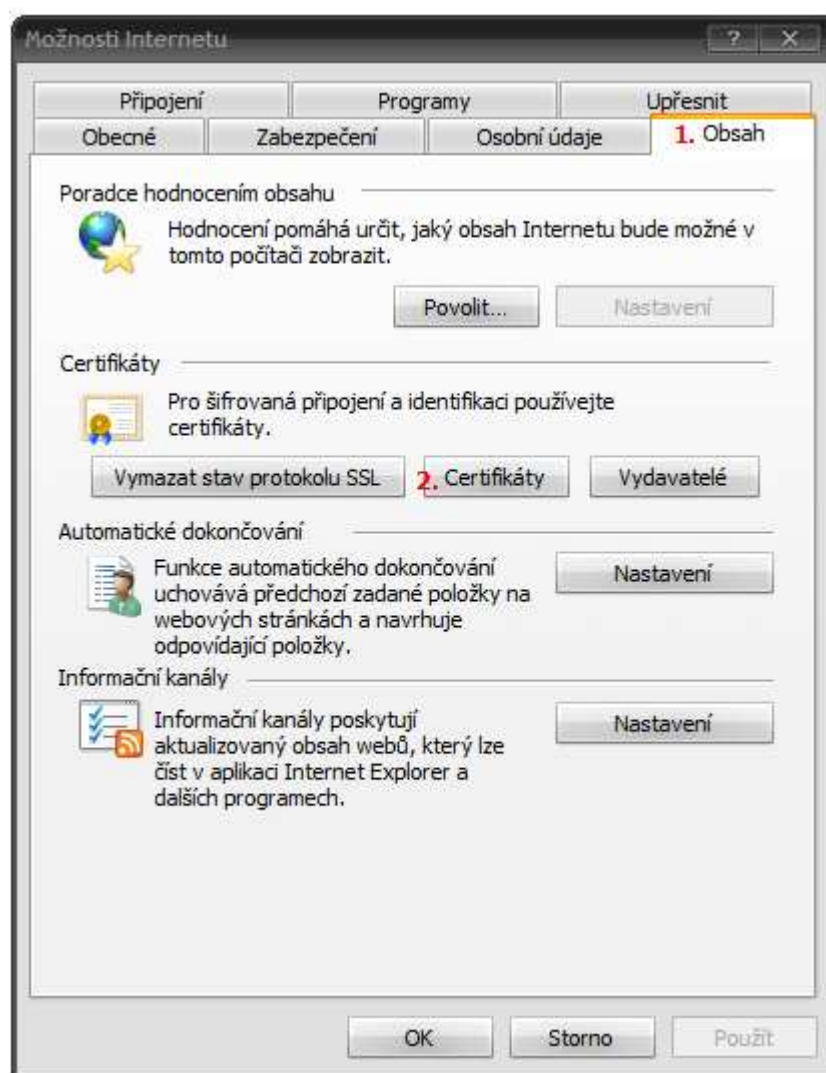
Možnosti Internetu

? X

Připojení | Programy | Upřesnit

Obecné | Zabezpečení | Osobní údaje | 1. Obsah

Poradce hodnocením obsahu

Hodnocení pomáhá určit, jaký obsah Internetu bude možné v tomto počítači zobrazit.

Povolit... | Nastavení

Certifikáty

Pro šifrovaná připojení a identifikaci používejte certifikáty.

Vymazat stav protokolu SSL | 2. Certifikáty | Vydavatelé

Automatické dokončování

Funkce automatického dokončování uchovává předchozí zadané položky na webových stránkách a navrhuje odpovídající položky.

Nastavení

Informační kanály

Informační kanály poskytují aktualizovaný obsah webů, který lze číst v aplikaci Internet Explorer a dalších programech.

Nastavení

OK | Storno | Použít